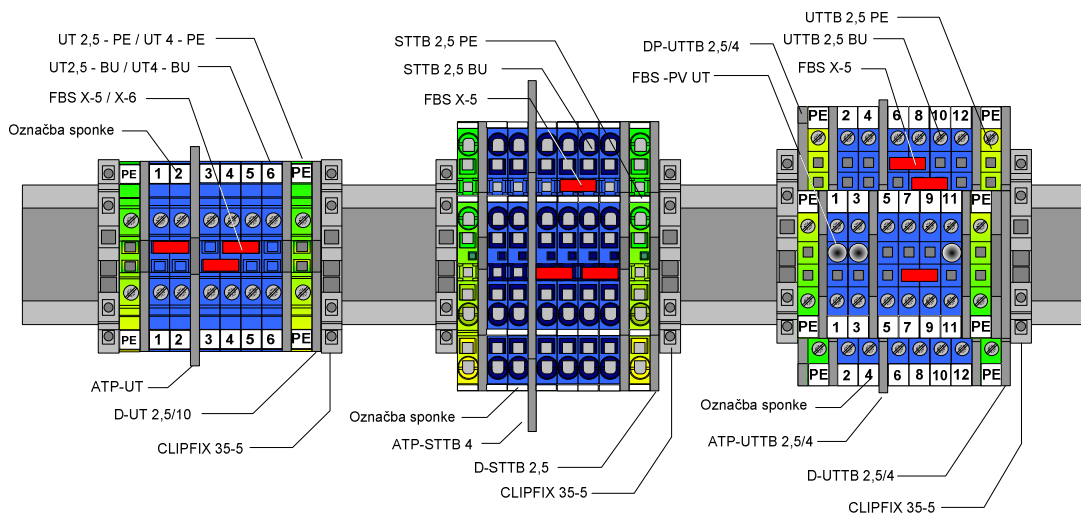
UT 2,5 - PE / UT 4 - PE
UT2,5 - BU / UT4 - BU
FBS X-5 / X-6
Označba sponke
PE 1 2 3 4 5 6 PE
PE 1 2 3 4 5 6 PE
ATP-UT
D-UT 2,5/10
CLIPFIX 35-5

STTB 2,5 PE
STTB 2,5 BU
FBS X-5
Označba sponke
ATP-STTB 4
D-STTB 2,5
CLIPFIX 35-5

UTTB 2,5 PE
DP-UTTB 2,5/4
UTTB 2,5 BU
FBS X-5
FBS -PV UT
PE 2 4 6 8 10 12 PE
PE 1 3 5 7 9 11 PE
PE 1 3 5 7 9 11 PE
PE 2 4 6 8 10 12 PE
Označba sponke
ATP-UTTB 2,5/4
D-UTTB 2,5/4
CLIPFIX 35-5